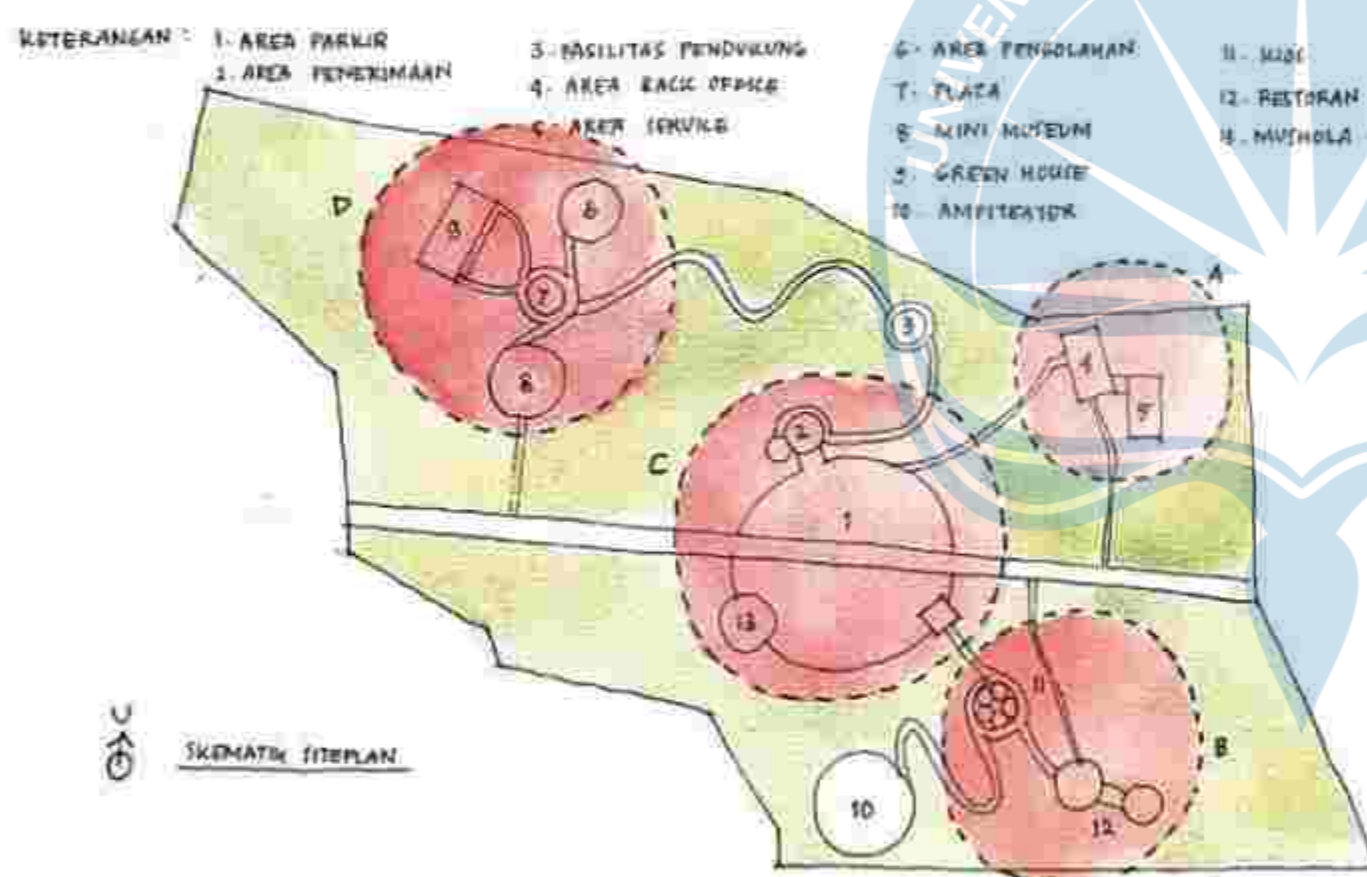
KETERANGAN : 1. AREA PARKIR
2. AREA PENERIMAAN
3. FASILITAS PENDUKUNG
4. AREA BACK OFFICE
5. AREA SERVICE
6. AREA PENGOLAHAN
7. PLAZA
8. MINI MUSEUM
9. GREEN HOUSE
10. AMPITEATER
11. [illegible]
12. RESTORAN
13. MUSHOLA

D
8
6
7
8
3
A
4
5
2
C
1
13
11
B
10
12

U

SKEMATIK SITEPLAN